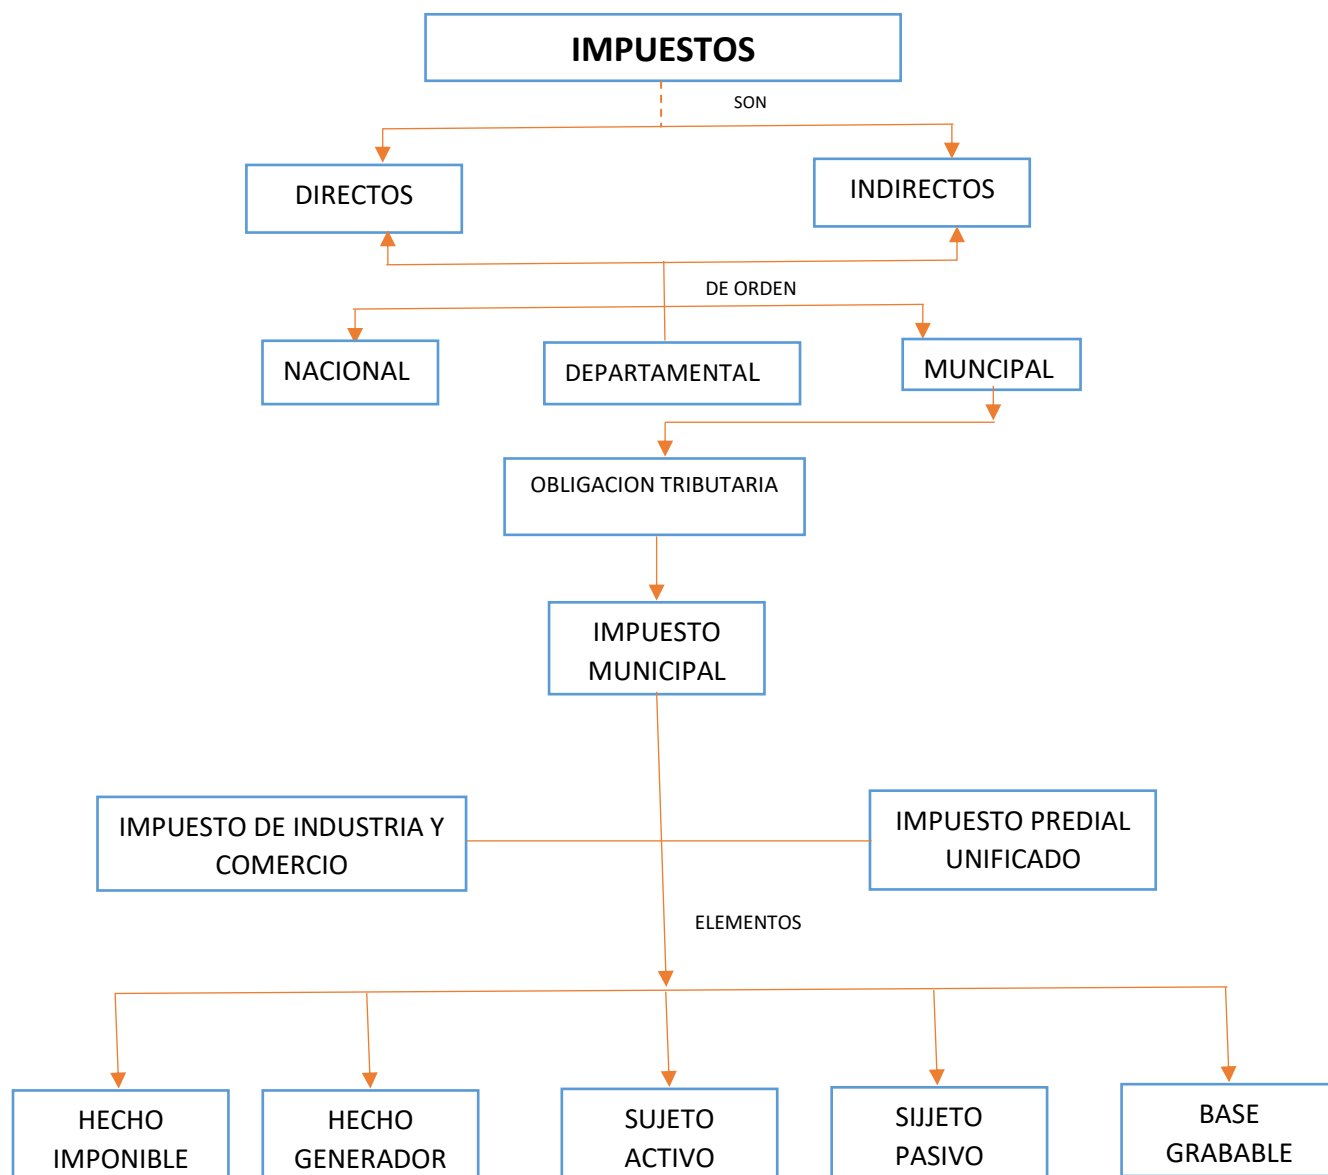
IMPUESTOS

SON

DIRECTOS

INDIRECTOS

DE ORDEN

NACIONAL

DEPARTAMENTAL

MUNCIPAL

OBLIGACION TRIBUTARIA

IMPUESTO MUNICIPAL

IMPUESTO DE INDUSTRIA Y COMERCIO

IMPUESTO PREDIAL UNIFICADO

ELEMENTOS

HECHO IMPONIBLE

HECHO GENERADOR

SUJETO ACTIVO

SIJJETO PASIVO

BASE GRABABLE